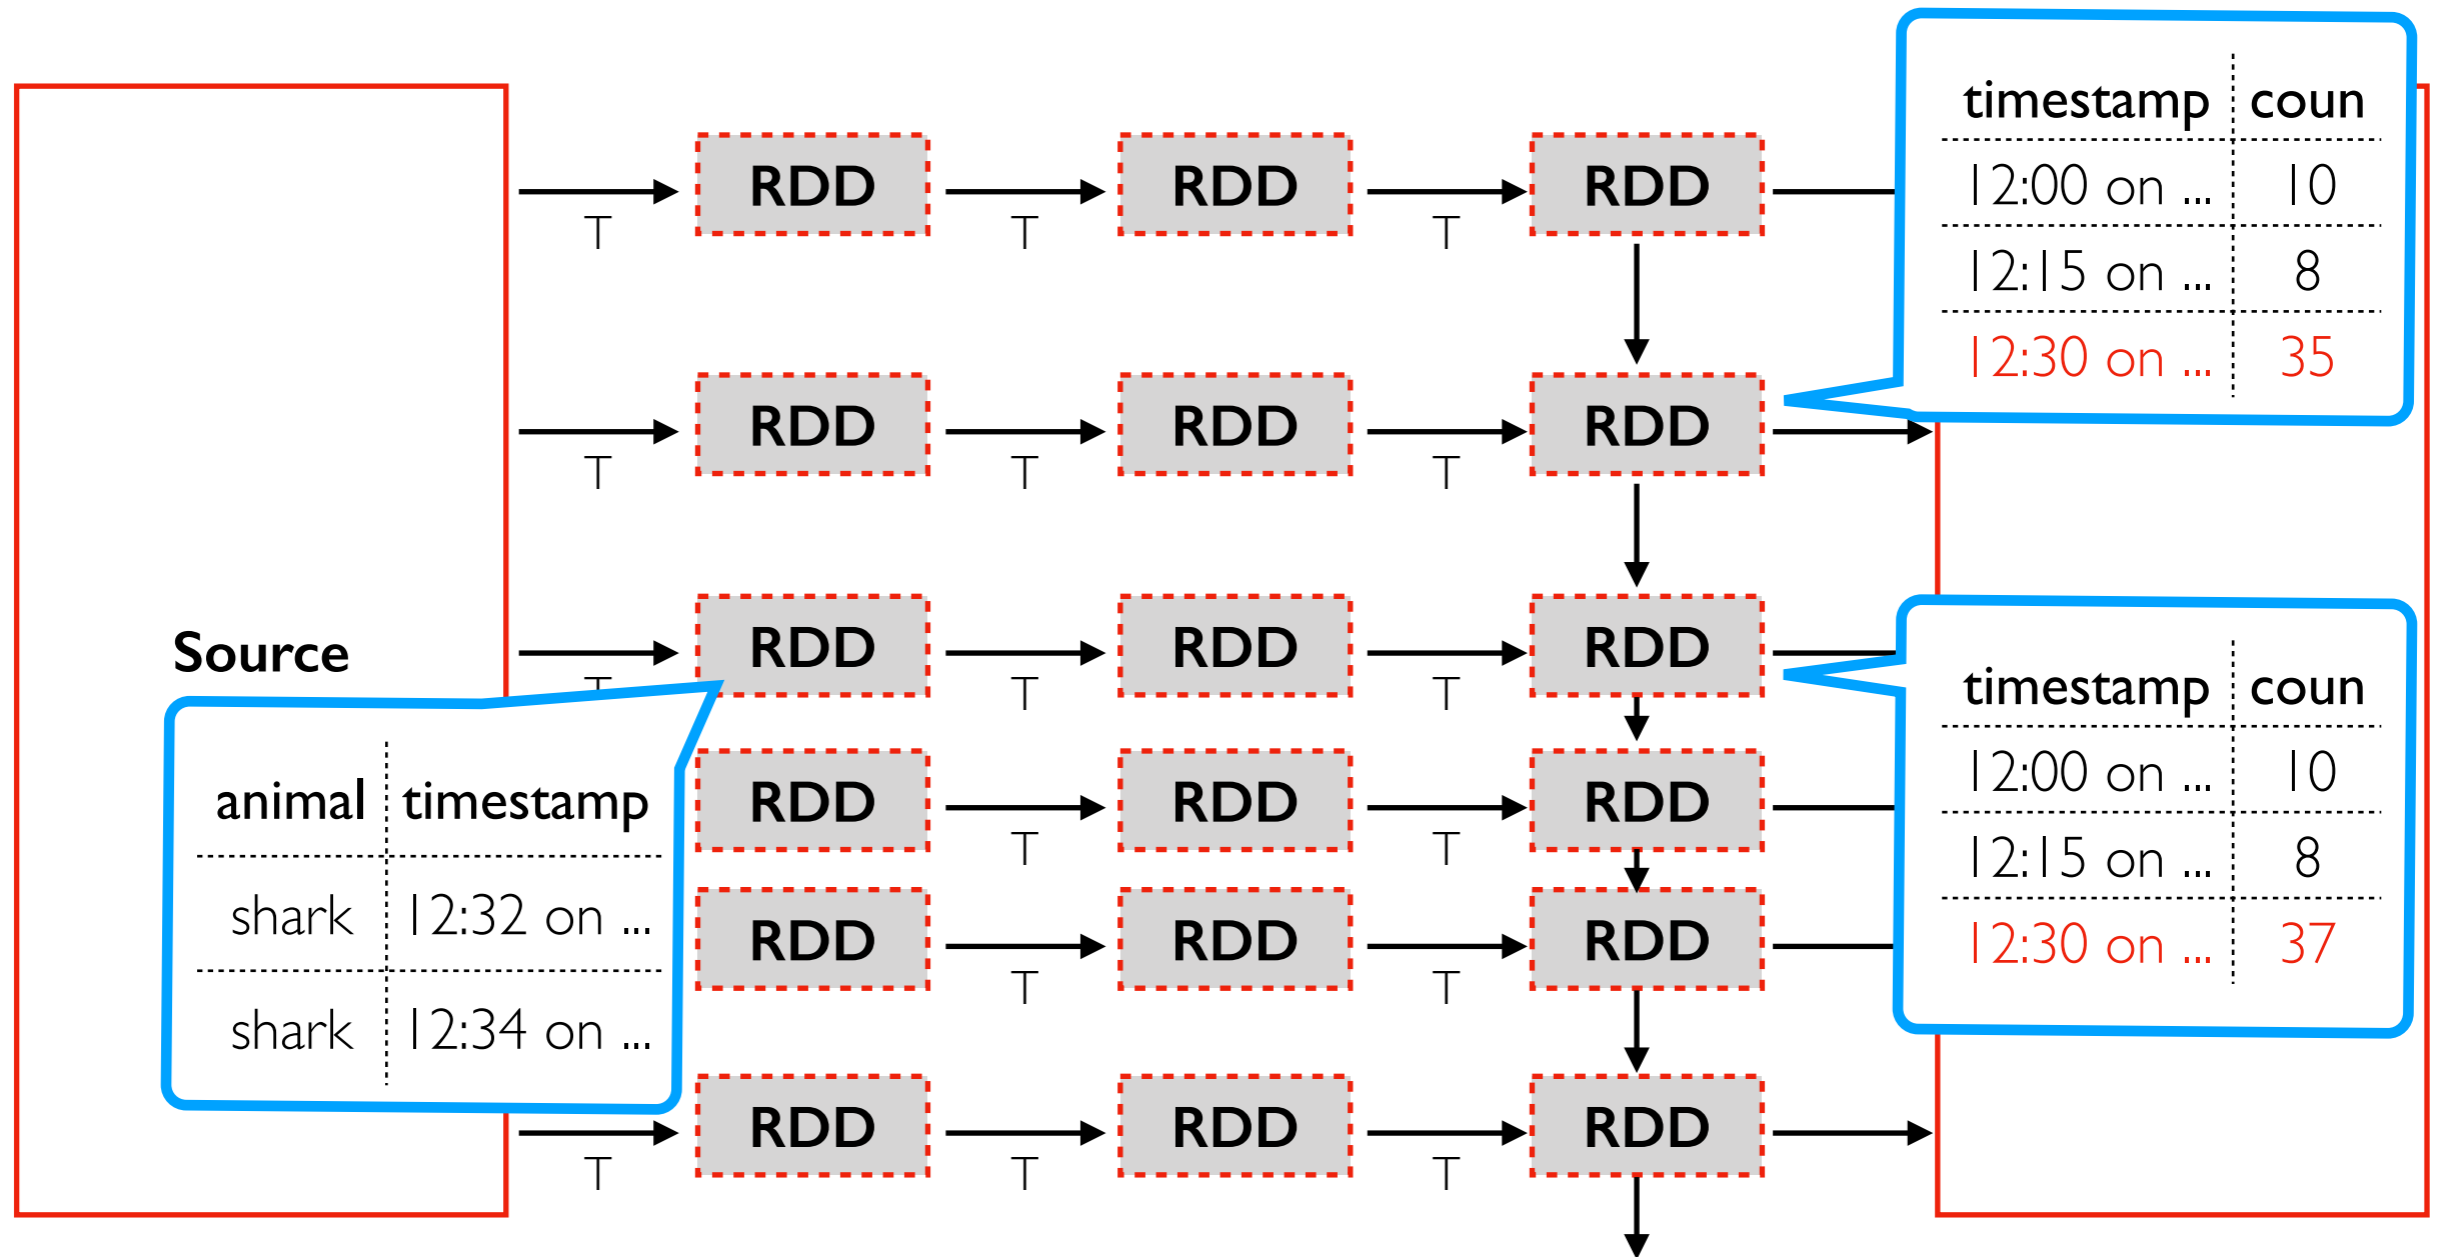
| timestamp | coun |
|---|---|
| 12:00 on ... | 10 |
| 12:15 on ... | 8 |
| 12:30 on ... | 35 |

RDD RDD RDD
T T T

RDD RDD RDD
T T T

Source

RDD RDD RDD
T T T

| animal | timestamp |
|---|---|
| shark | 12:32 on ... |
| shark | 12:34 on ... |

RDD RDD RDD
T T

RDD RDD RDD
T T

| timestamp | coun |
|---|---|
| 12:00 on ... | 10 |
| 12:15 on ... | 8 |
| 12:30 on ... | 37 |

RDD RDD RDD
T T T